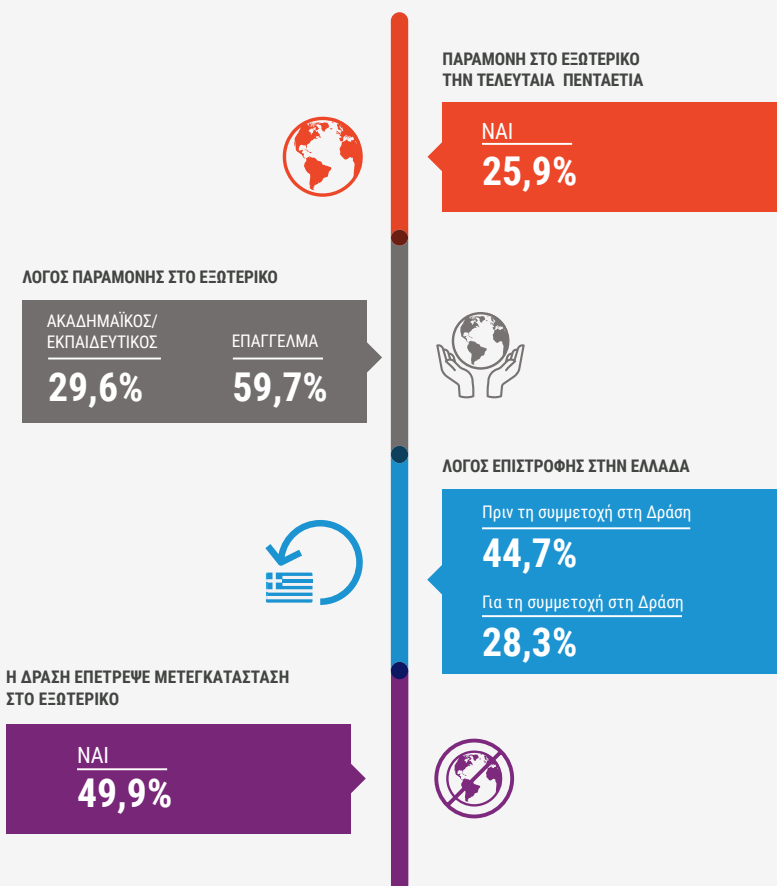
ΠΑΡΑΜΟΝΗ ΣΤΟ ΕΞΩΤΕΡΙΚΟ ΤΗΝ ΤΕΛΕΥΤΑΙΑ ΠΕΝΤΑΕΤΙΑ

ΝΑΙ
25,9%

ΛΟΓΟΣ ΠΑΡΑΜΟΝΗΣ ΣΤΟ ΕΞΩΤΕΡΙΚΟ

ΑΚΑΔΗΜΑΪΚΟΣ/ ΕΚΠΑΙΔΕΥΤΙΚΟΣ
29,6%

ΕΠΑΓΓΕΛΜΑ
59,7%

ΛΟΓΟΣ ΕΠΙΣΤΡΟΦΗΣ ΣΤΗΝ ΕΛΛΑΔΑ

Πριν τη συμμετοχή στη Δράση
44,7%

Για τη συμμετοχή στη Δράση
28,3%

Η ΔΡΑΣΗ ΕΠΕΤΡΕΨΕ ΜΕΤΕΓΚΑΤΑΣΤΑΣΗ ΣΤΟ ΕΞΩΤΕΡΙΚΟ

ΝΑΙ
49,9%